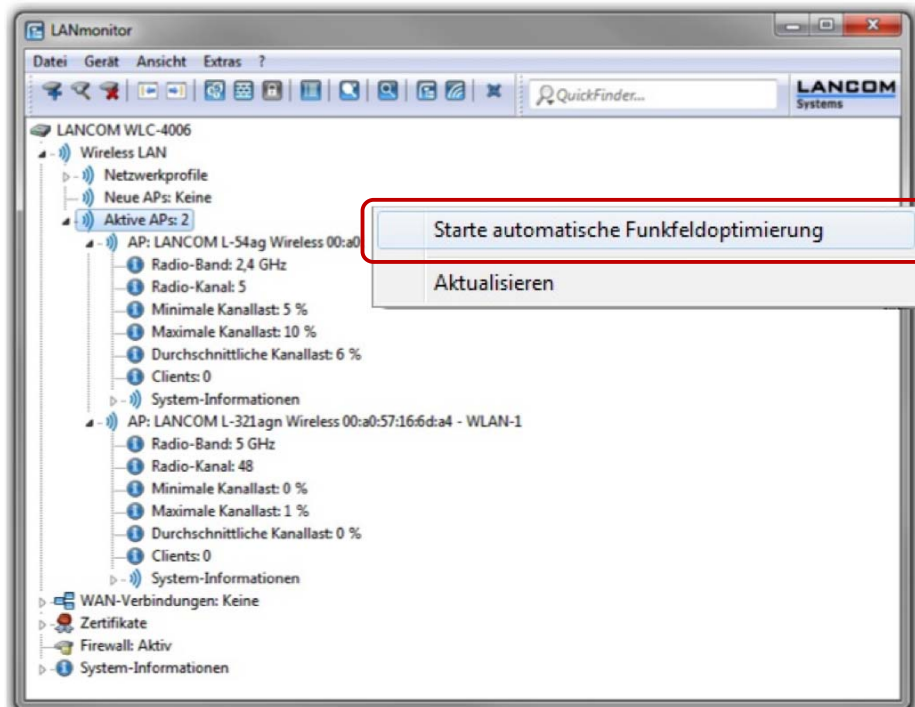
LANmonitor

Datei Gerät Ansicht Extras ?

QuickFinder...

LANCOM Systems

LANCOM WLC-4006
Wireless LAN
Netzwerkprofile
Neue APs: Keine
Aktive APs: 2
AP: LANCOM L-54ag Wireless 00:a0
Radio-Band: 2,4 GHz
Radio-Kanal: 5
Minimale Kanallast: 5 %
Maximale Kanallast: 10 %
Durchschnittliche Kanallast: 6 %
Clients: 0
System-Informationen
AP: LANCOM L-321agn Wireless 00:a0:57:16:6d:a4 - WLAN-1
Radio-Band: 5 GHz
Radio-Kanal: 48
Minimale Kanallast: 0 %
Maximale Kanallast: 1 %
Durchschnittliche Kanallast: 0 %
Clients: 0
System-Informationen
WAN-Verbindungen: Keine
Zertifikate
Firewall: Aktiv
System-Informationen

Starte automatische Funkfeldoptimierung
Aktualisieren